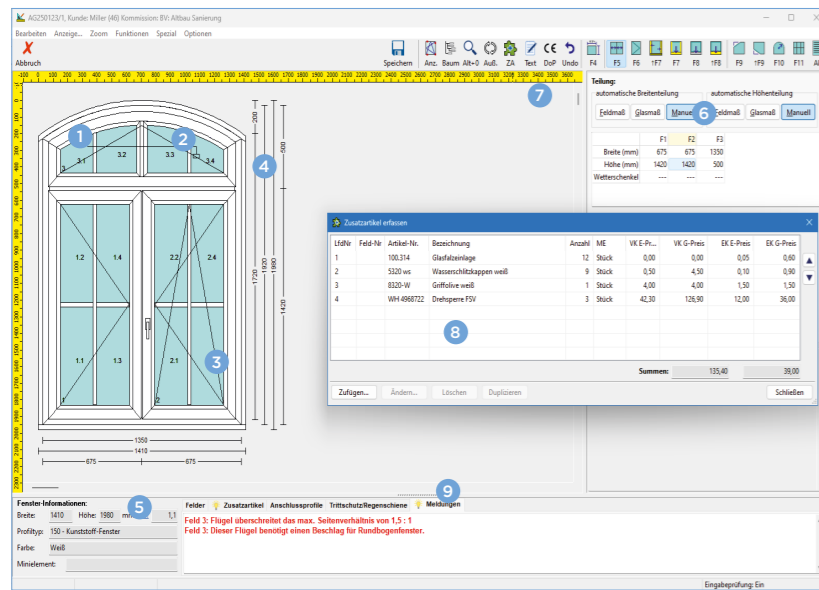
AG250123/1, Kunde: Miller (46) Kommission: BV: Altbau Sanierung

Bearbeiten Anzeige... Zoom Funktionen Spezial Optionen

Abbruch

Speichern Anz. Baum Alt+0 Auß. ZA Text DoP Undo F4 F5 F6 ↑F7 F7 F8 ↑F8 F9 ↑F9 F10 F11 Al

1 2 3 4 5 6 7 8 9

3.1 3.2 3.3 3.4 1.2 1.4 2.2 2.4 1.1 1.3 2.1

200 500 1720 1900 1980 1420

1350
1410
675 675

Teilung:
automatische Breitenteilung
Feldmaß Glasmaß Manuell
automatische Höhenteilung
Feldmaß Glasmaß Manuell

| | F1 | F2 | F3 |
|---|---|---|---|
| Breite (mm) | 675 | 675 | 1350 |
| Höhe (mm) | 1420 | 1420 | 500 |
| Wetterschenkel | --- | --- | --- |

Zusatzartikel erfassen

| LfdNr | Feld-Nr | Artikel-Nr. | Bezeichnung | Anzahl | ME | VK E-Pr... | VK G-Preis | EK E-Preis | EK G-Preis |
|---|---|---|---|---|---|---|---|---|---|
| 1 | | 100.314 | Glasfalzeinlage | 12 | Stück | 0,00 | 0,00 | 0,05 | 0,60 |
| 2 | | 5320 ws | Wasserschlitzkappen weiß | 9 | Stück | 0,50 | 4,50 | 0,10 | 0,90 |
| 3 | | 8320-W | Griffolive weiß | 1 | Stück | 4,00 | 4,00 | 1,50 | 1,50 |
| 4 | | WH 4968722 | Drehsperre FSV | 3 | Stück | 42,30 | 126,90 | 12,00 | 36,00 |

Summen: 135,40 39,00

Zufügen... Ändern... Löschen Duplizieren Schließen

Fenster-Informationen:
Breite: 1410 Höhe: 1980 mm 1,1
Profiltyp: 150 - Kunststoff-Fenster
Farbe: Weiß
Minielement:

Felder Zusatzartikel Anschlussprofile Trittschutz/Regenschiene Meldungen

Feld 3: Flügel überschreitet das max. Seitenverhältnis von 1,5 : 1
Feld 3: Dieser Flügel benötigt einen Beschlag für Rundbogenfenster.

Eingabeprüfung: Ein